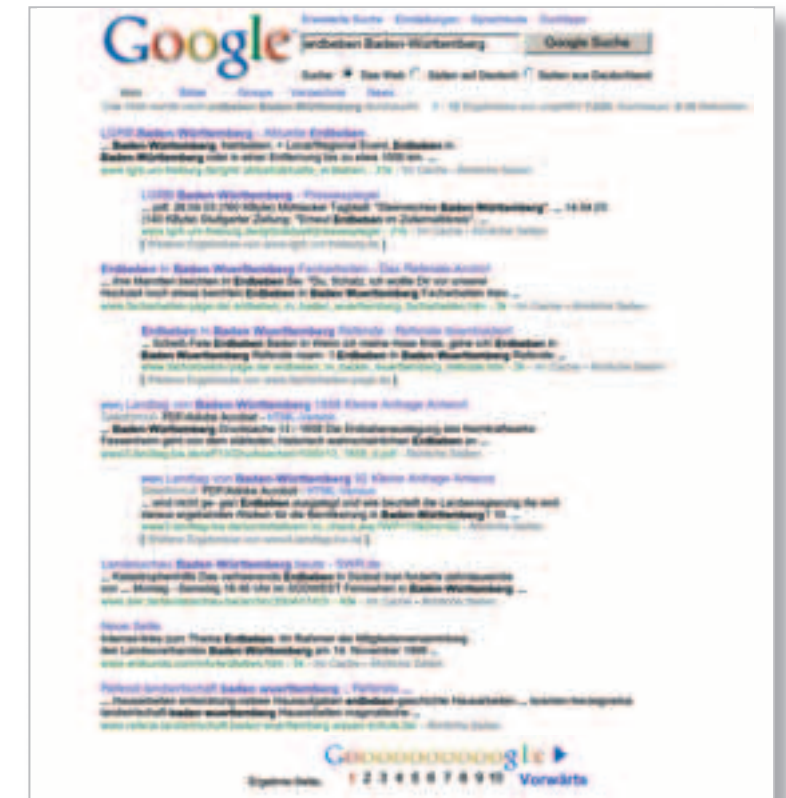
Google

Erweiterte Suche · Einstellungen · Sprachtools · Suchtipps

erdbeben Baden-Württemberg

Google Suche

Suche: Das Web Seiten auf Deutsch Seiten aus Deutschland

Web Bilder Groups Verzeichnis News

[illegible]

LGRB Baden-Württemberg - Aktuelle Erdbeben
... Baden-Württemberg. Ereignisse. + Lokal/Regional Event. Erdbeben in Baden-Württemberg oder in einer Entfernung bis zu etwa 1000 km. ...
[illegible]

LGRB Baden-Württemberg - Pressespiegel
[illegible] Tagblatt "Steinreiches Baden-Württemberg" ... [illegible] Stuttgarter Zeitung "Erneut Erdbeben im Zollernalbkreis" ...
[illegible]
[ Weitere Ergebnisse von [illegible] ]

Erdbeben in Baden-Wuerttemberg Fachartikeln - Das Referate Archiv
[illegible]
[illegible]

Erdbeben in Baden-Wuerttemberg Referate - Referate downloaden
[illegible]
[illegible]
[ Weitere Ergebnisse von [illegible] ]

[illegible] Landtag von Baden-Württemberg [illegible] Kleine Anfrage Antwort
Dateiformat: PDF/Adobe Acrobat - HTML-Version
... Baden-Württemberg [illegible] Erdbeben ...
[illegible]

www.Landtag von Baden-Württemberg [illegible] Kleine Anfrage Antwort
Dateiformat: PDF/Adobe Acrobat - HTML-Version
... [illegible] Erdbeben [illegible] Baden-Württemberg ...
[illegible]
[ Weitere Ergebnisse von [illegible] ]

Landesschau Baden-Württemberg heute - SWR.de
... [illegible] Erdbeben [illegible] Baden-Württemberg ...
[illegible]

Neue Seite
Internet-links zum Thema Erdbeben. Im Rahmen der Mitgliederversammlung ... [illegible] Baden-Württemberg am 14. November 1998 ...
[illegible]

Referat landeskunde baden wuerttemberg - Referate ...
... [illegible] erdbeben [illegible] baden wuerttemberg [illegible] ...
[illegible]

Gooooooooooogle ▶

Ergebnis-Seite: 1 2 3 4 5 6 7 8 9 10 Vorwärts